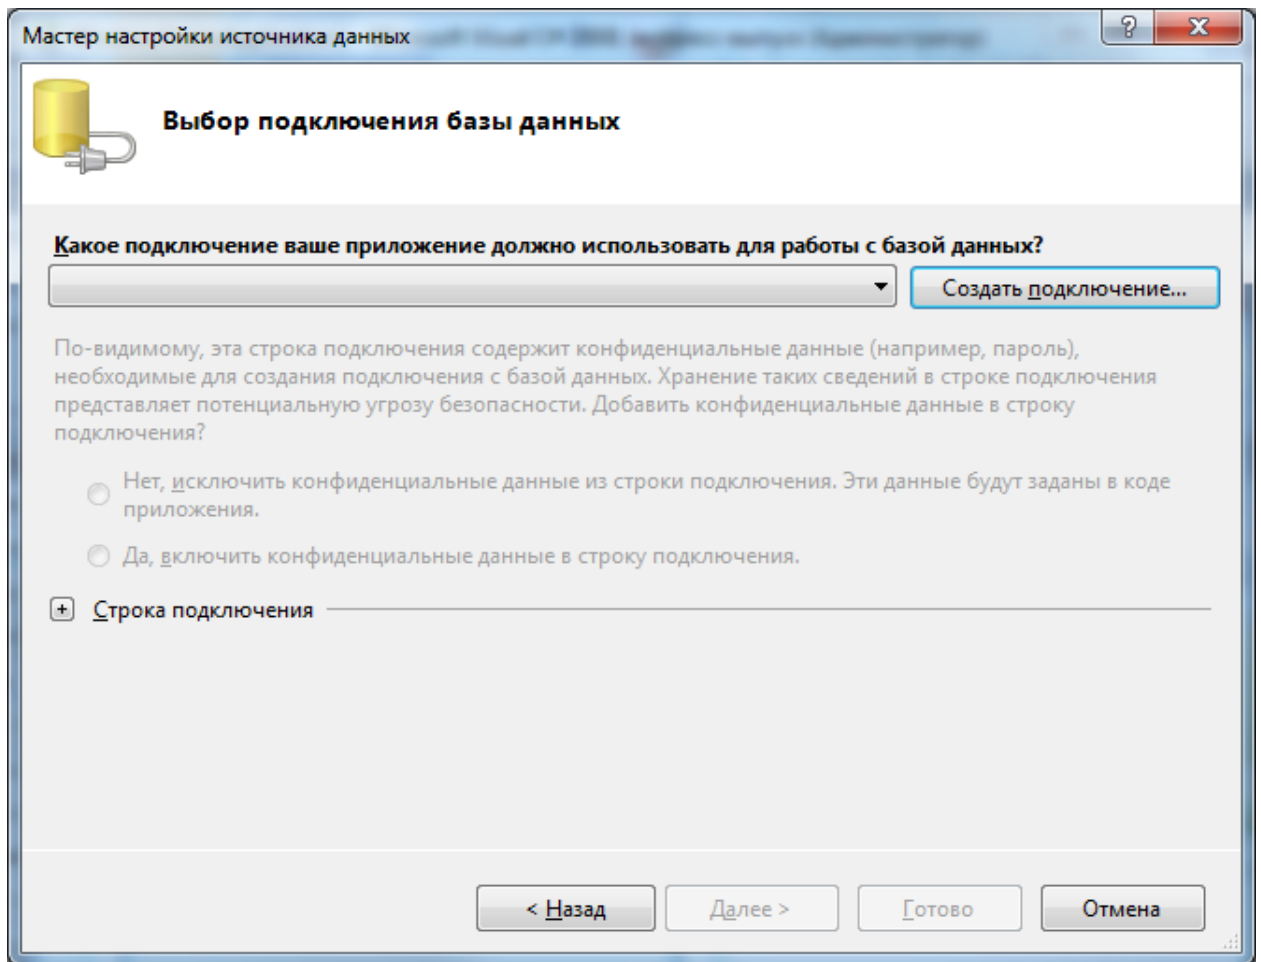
Мастер настройки источника данных

?

Выбор подключения базы данных

Какое подключение ваше приложение должно использовать для работы с базой данных?

Создать подключение...

По-видимому, эта строка подключения содержит конфиденциальные данные (например, пароль), необходимые для создания подключения с базой данных. Хранение таких сведений в строке подключения представляет потенциальную угрозу безопасности. Добавить конфиденциальные данные в строку подключения?

Нет, исключить конфиденциальные данные из строки подключения. Эти данные будут заданы в коде приложения.

Да, включить конфиденциальные данные в строку подключения.

Строка подключения

< Назад

Далее >

Готово

Отмена